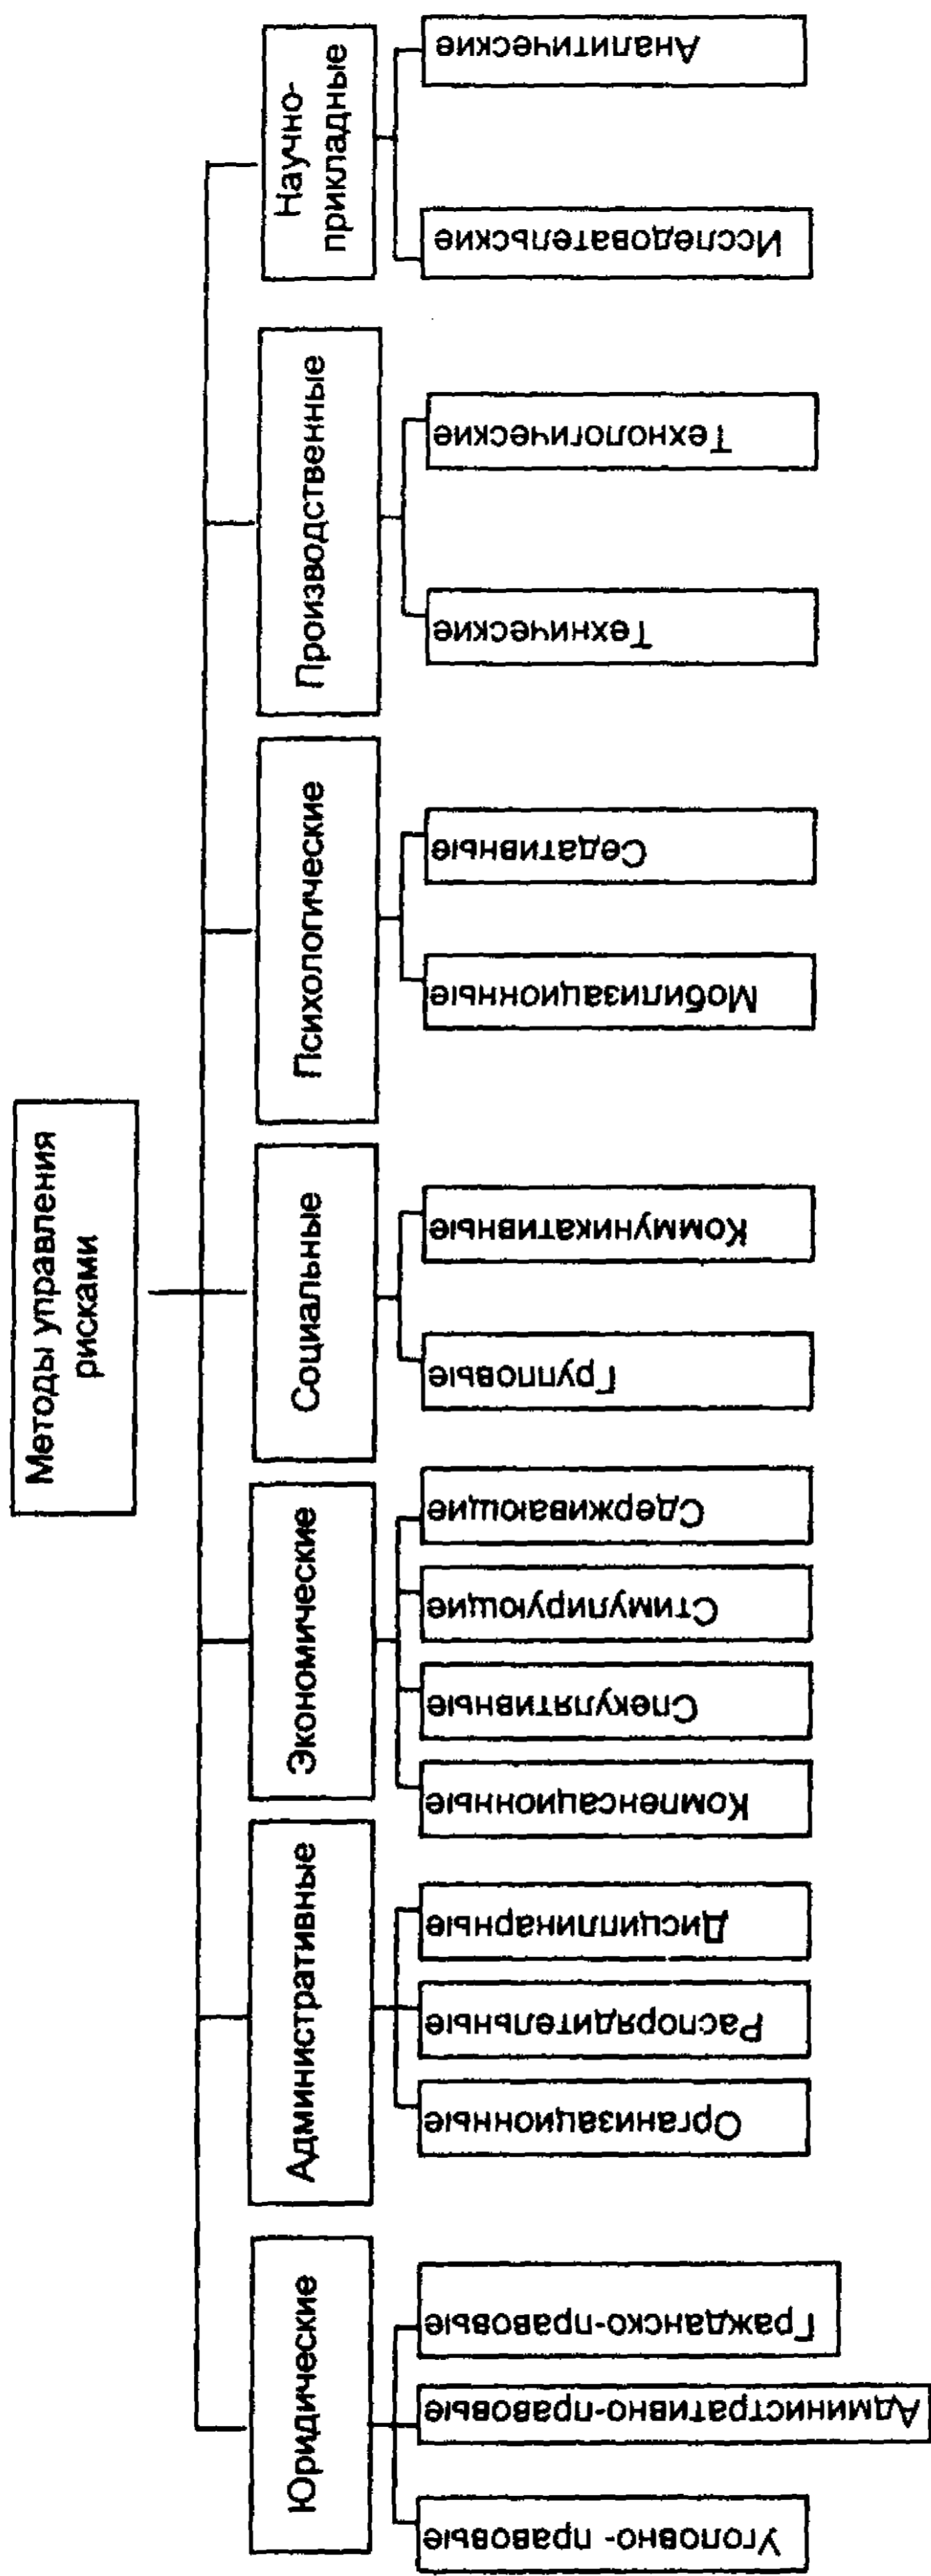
Методы управления рисками

Научно-прикладные
Аналитические
Исследовательские

Производственные
Технологические
Технические

Психологические
Седативные
Мобилизационные

Социальные
Коммуникативные
Групповые

Экономические
Сдерживающие
Стимулирующие
Спекулятивные
Компенсационные

Административные
Дисциплинарные
Распорядительные
Организационные

Юридические
Гражданско-правовые
Административно-правовые
Уголовно- правовые